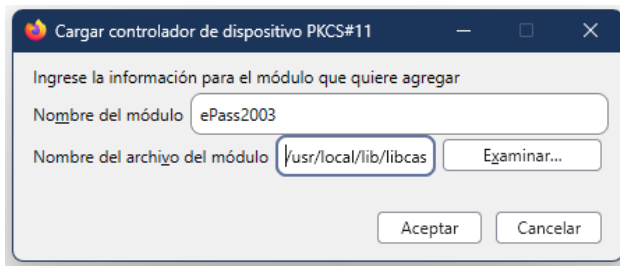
Cargar controlador de dispositivo PKCS#11

Ingrese la información para el módulo que quiere agregar

Nombre del módulo ePass2003

Nombre del archivo del módulo /usr/local/lib/libcas Examinar...

Aceptar Cancelar